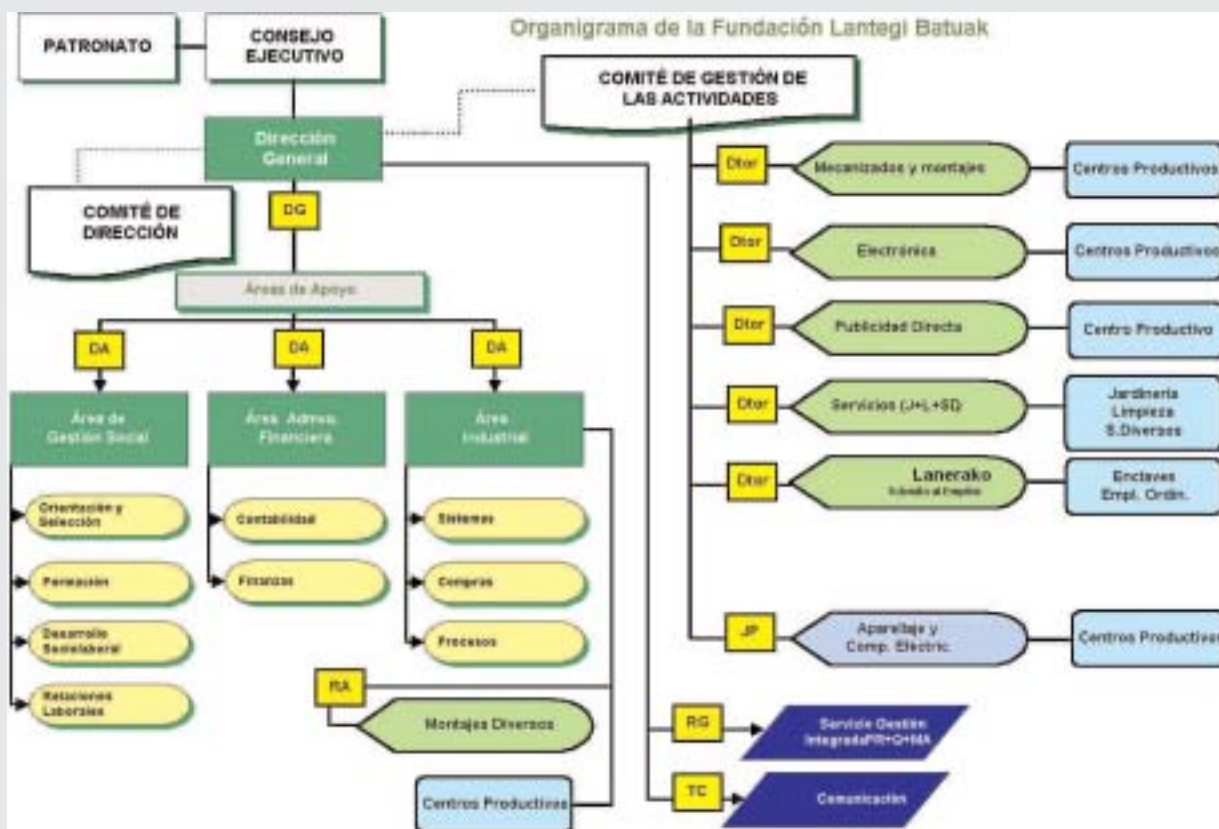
Organigrama de la Fundación Lantegi Batuak

PATRONATO

CONSEJO EJECUTIVO

COMITÉ DE GESTIÓN DE LAS ACTIVIDADES

Dirección General

COMITÉ DE DIRECCIÓN

DG

Áreas de Apoyo

DA

DA

DA

Área de Gestión Social

Área Admva. Financiera

Área Industrial

Orientación y Selección

Formación

Desarrollo Sociolaboral

Relaciones Laborales

Contabilidad

Finanzas

Sistemas

Compras

Procesos

RA

Montajes Diversos

Centros Productivos

Dtor

Mecanizados y montajes

Centros Productivos

Dtor

Electrónica

Centros Productivos

Dtor

Publicidad Directa

Centro Productivo

Dtor

Servicios (J+L+SD)

Jardinería Limpieza S.Diversos

Dtor

Lanerako

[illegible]

Enclaves Empl. Ordin.

JP

Aparellaje y Comp. Electric.

Centros Productivos

RG

Servicio Gestión IntegradaPR+Q+MA

TC

Comunicación